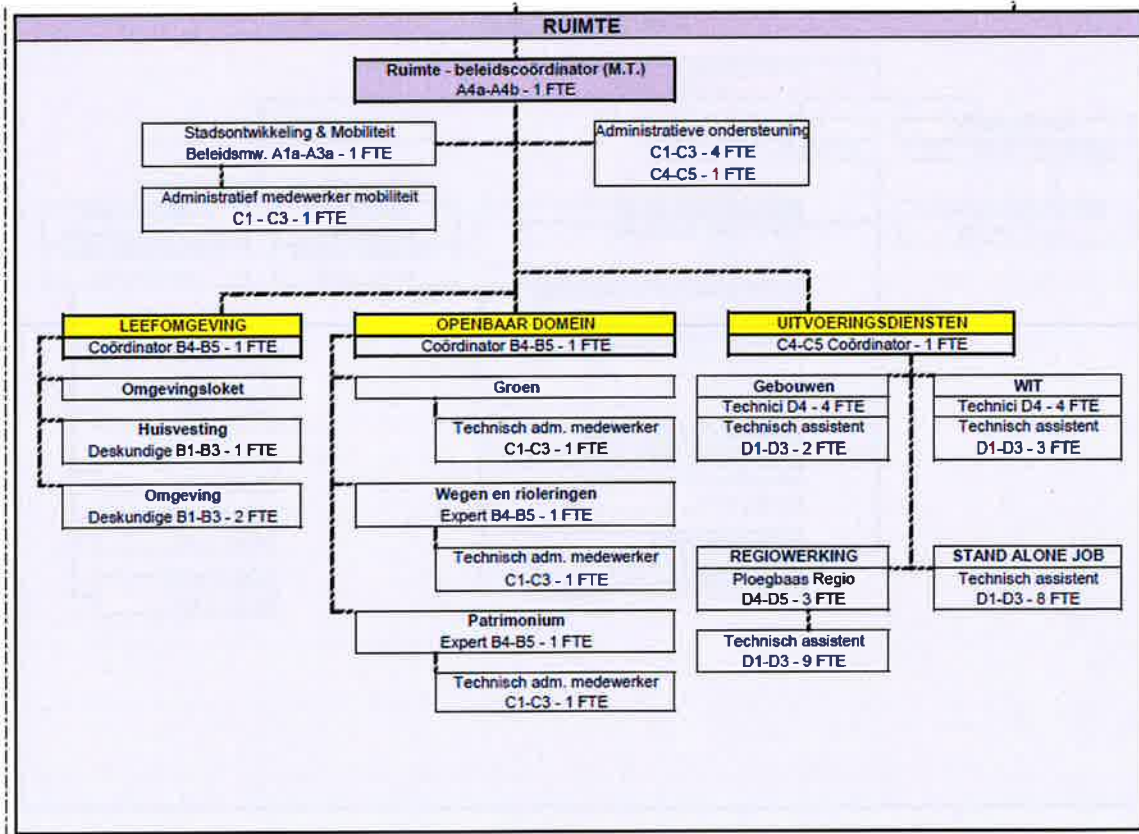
RUIMTE

Ruimte - beleidscoördinator (M.T.)
A4a-A4b - 1 FTE

Stadsontwikkeling & Mobiliteit
Beleidsmw. A1a-A3a - 1 FTE

Administratieve ondersteuning
C1-C3 - 4 FTE
C4-C5 - 1 FTE

Administratief medewerker mobiliteit
C1 - C3 - 1 FTE

LEEFOMGEVING
Coördinator B4-B5 - 1 FTE

Omgevingsloket

Huisvesting
Deskundige B1-B3 - 1 FTE

Omgeving
Deskundige B1-B3 - 2 FTE

OPENBAAR DOMEIN
Coördinator B4-B5 - 1 FTE

Groen

Technisch adm. medewerker
C1-C3 - 1 FTE

Wegen en rioleringen
Expert B4-B5 - 1 FTE

Technisch adm. medewerker
C1-C3 - 1 FTE

Patrimonium
Expert B4-B5 - 1 FTE

Technisch adm. medewerker
C1-C3 - 1 FTE

UITVOERINGSDIENSTEN
C4-C5 Coördinator - 1 FTE

Gebouwen
Technici D4 - 4 FTE
Technisch assistent
D1-D3 - 2 FTE

WIT
Technici D4 - 4 FTE
Technisch assistent
D1-D3 - 3 FTE

REGIOWERKING
Ploegbaas Regio
D4-D5 - 3 FTE

STAND ALONE JOB
Technisch assistent
D1-D3 - 8 FTE

Technisch assistent
D1-D3 - 9 FTE